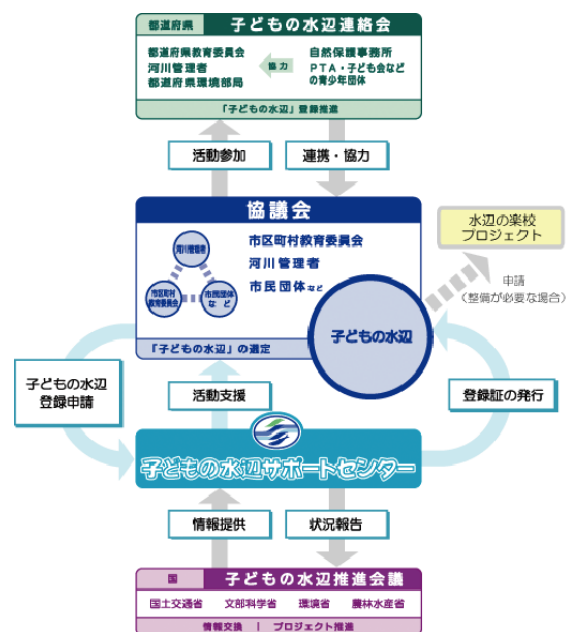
都道府県
子どもの水辺連絡会

都道府県教育委員会
河川管理者
都道府県環境部局

協力

自然保護事務所
PTA・子ども会などの青少年団体

「子どもの水辺」登録推進

活動参加

連携・協力

協議会

河川管理者

市区町村教育委員会

市民団体など

市区町村教育委員会
河川管理者
市民団体など

「子どもの水辺」の選定

子どもの水辺

水辺の楽校プロジェクト

申請
（整備が必要な場合）

子どもの水辺
登録申請

活動支援

登録証の発行

子どもの水辺サポートセンター

情報提供

状況報告

国
子どもの水辺推進会議

国土交通省　文部科学省　環境省　農林水産省

情報交換　|　プロジェクト推進